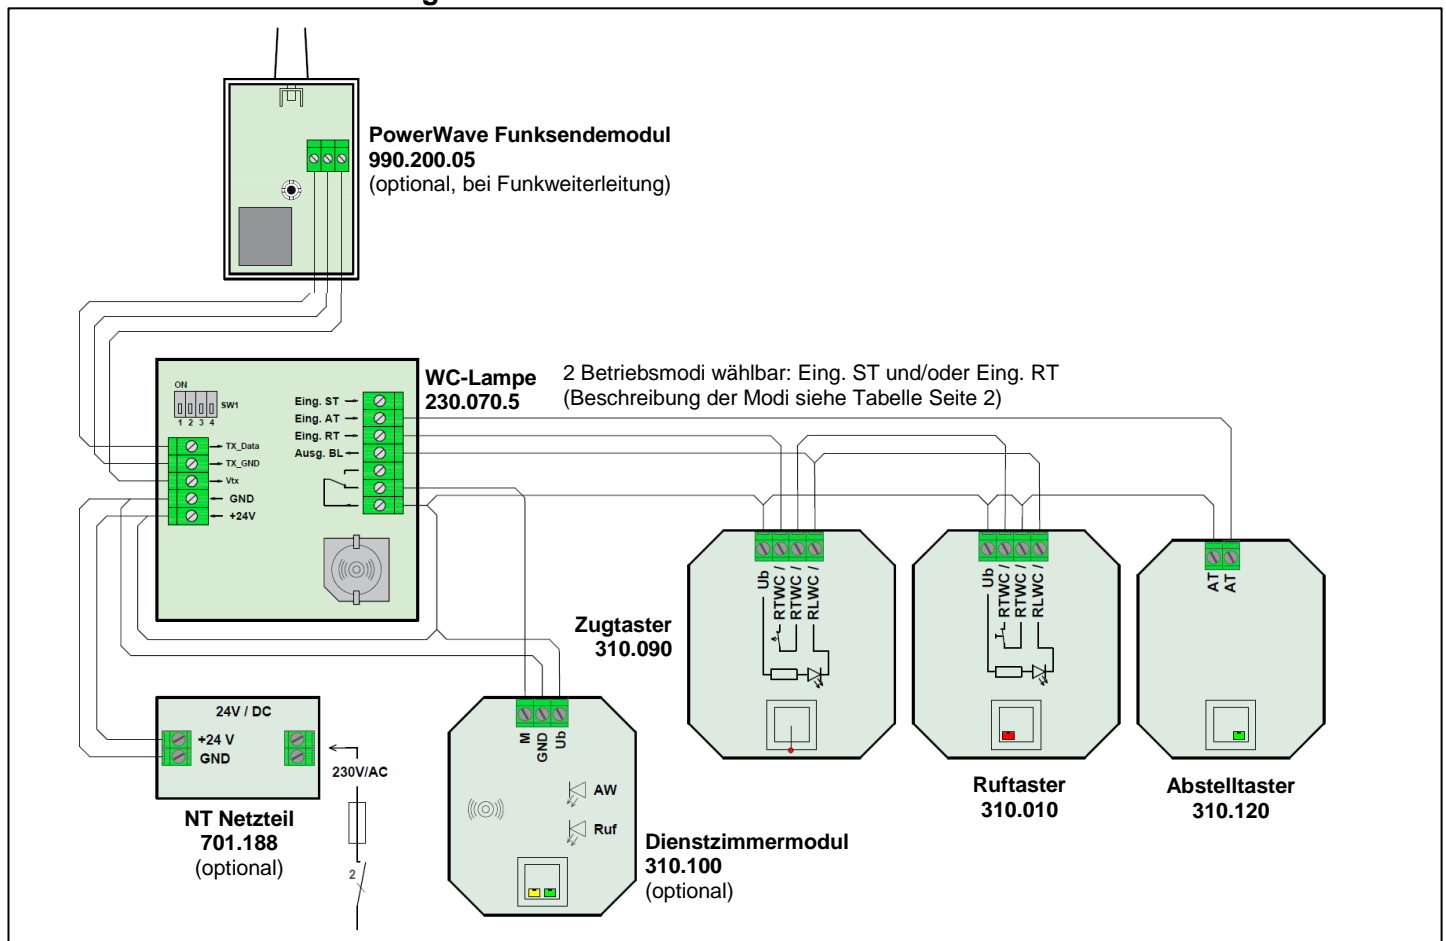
PowerWave Funksendemodul
990.200.05
(optional, bei Funkweiterleitung)

ON
SW1
1 2 3 4
TX_Data
TX_GND
Vtx
GND
+24V

Eing. ST
Eing. AT
Eing. RT
Ausg. BL

WC-Lampe
230.070.5

2 Betriebsmodi wählbar: Eing. ST und/oder Eing. RT
(Beschreibung der Modi siehe Tabelle Seite 2)

Ub
RTWC /
RTWC /
RLWC /

Zugtaster
310.090

Ub
RTWC /
RTWC /
RLWC /

AT
AT

24V / DC
+24 V
GND

NT Netzteil
701.188
(optional)

230V/AC

2

M
GND
Ub

AW
Ruf

Dienstzimmermodul
310.100
(optional)

Ruftaster
310.010

Abstelltaster
310.120